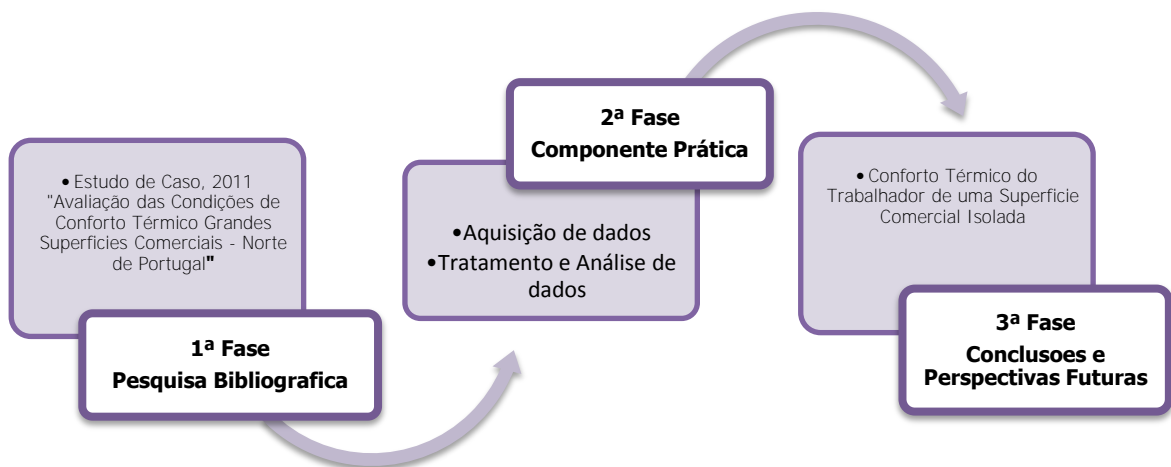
• Estudo de Caso, 2011 "Avaliação das Condições de Conforto Térmico Grandes Superfícies Comerciais - Norte de Portugal"

1ª Fase
Pesquisa Bibliografica

2ª Fase
Componente Prática

•Aquisição de dados
•Tratamento e Análise de dados

• Conforto Térmico do Trabalhador de uma Superficie Comercial Isolada

3ª Fase
Conclusoes e Perspectivas Futuras